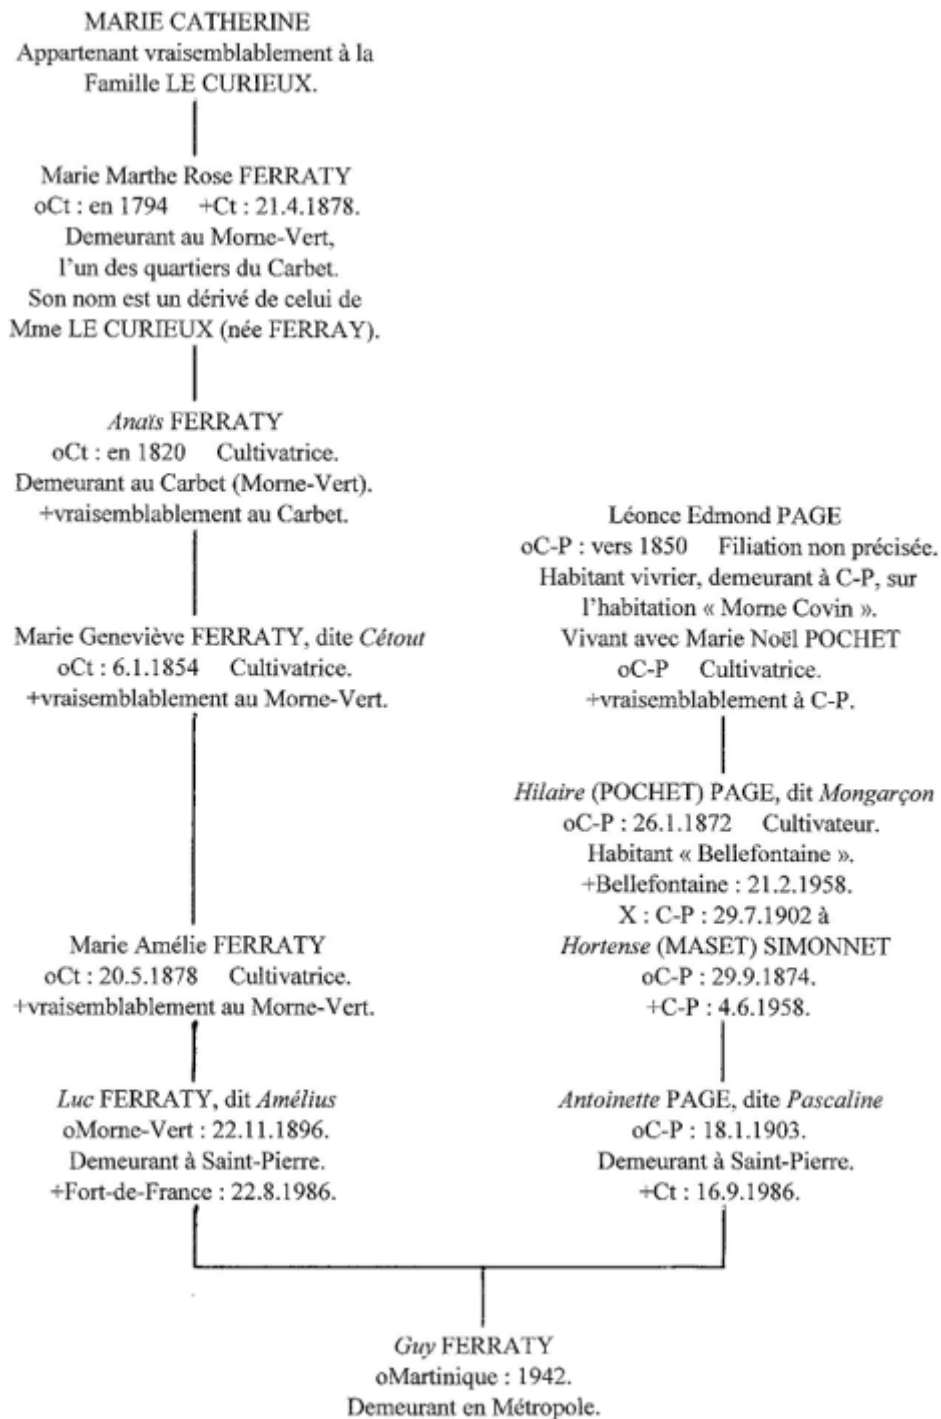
MARIE CATHERINE
Appartenant vraisemblablement à la Famille LE CURIEUX.

Marie Marthe Rose FERRATY
oCt : en 1794 +Ct : 21.4.1878.
Demeurant au Morne-Vert, l'un des quartiers du Carbet.
Son nom est un dérivé de celui de Mme LE CURIEUX (née FERRAY).

Anaïs FERRATY
oCt : en 1820 Cultivatrice.
Demeurant au Carbet (Morne-Vert).
+vraisemblablement au Carbet.

Marie Geneviève FERRATY, dite Cétout
oCt : 6.1.1854 Cultivatrice.
+vraisemblablement au Morne-Vert.

Marie Amélie FERRATY
oCt : 20.5.1878 Cultivatrice.
+vraisemblablement au Morne-Vert.

Luc FERRATY, dit Amélius
oMorne-Vert : 22.11.1896.
Demeurant à Saint-Pierre.
+Fort-de-France : 22.8.1986.

Léonce Edmond PAGE
oC-P : vers 1850 Filiation non précisée.
Habitant vivrier, demeurant à C-P, sur l'habitation « Morne Covin ».
Vivant avec Marie Noël POCHET
oC-P Cultivatrice.
+vraisemblablement à C-P.

Hilaire (POCHET) PAGE, dit Mongarçon
oC-P : 26.1.1872 Cultivateur.
Habitant « Bellefontaine ».
+Bellefontaine : 21.2.1958.
X : C-P : 29.7.1902 à
Hortense (MASET) SIMONNET
oC-P : 29.9.1874.
+C-P : 4.6.1958.

Antoinette PAGE, dite Pascaline
oC-P : 18.1.1903.
Demeurant à Saint-Pierre.
+Ct : 16.9.1986.

Guy FERRATY
oMartinique : 1942.
Demeurant en Métropole.